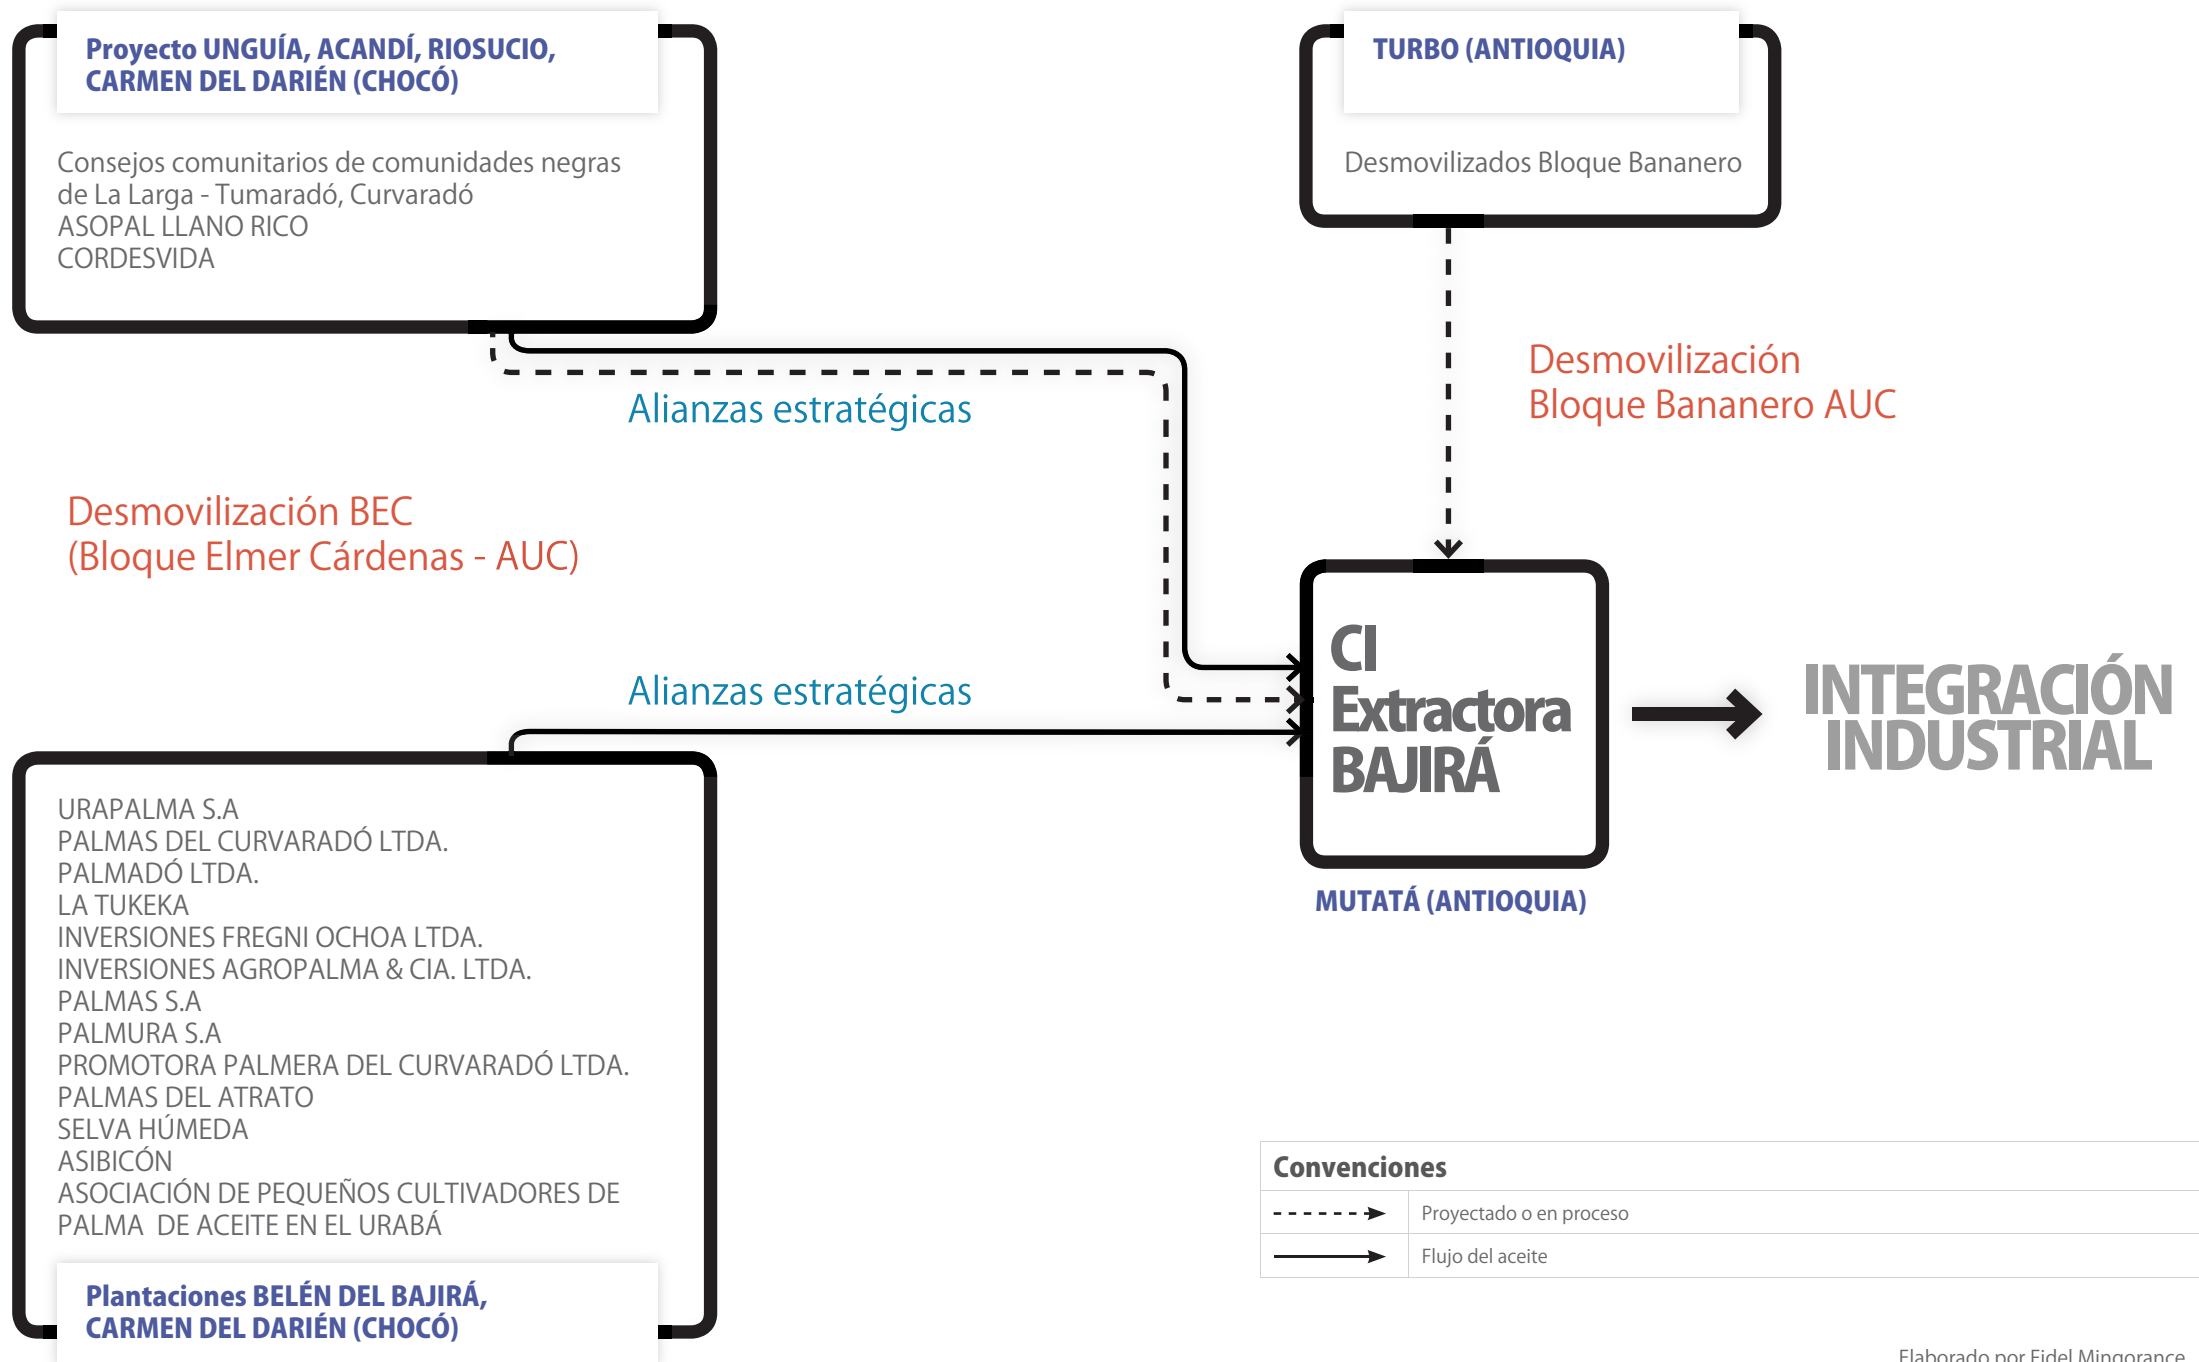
Proyecto UNGUÍA, ACANDÍ, RIOSUCIO, CARMEN DEL DARIÉN (CHOCÓ)

Consejos comunitarios de comunidades negras de La Larga - Tumaradó, Curvaradó
ASOPAL LLANO RICO
CORDESVIDA

TURBO (ANTIOQUIA)

Desmovilizados Bloque Bananero

Desmovilización Bloque Bananero AUC

Alianzas estratégicas

Desmovilización BEC (Bloque Elmer Cárdenas - AUC)

Alianzas estratégicas

CI Extractora BAJIRÁ

MUTATÁ (ANTIOQUIA)

INTEGRACIÓN INDUSTRIAL

URAPALMA S.A
PALMAS DEL CURVARADÓ LTDA.
PALMADÓ LTDA.
LA TUKEKA
INVERSIONES FREGNI OCHOA LTDA.
INVERSIONES AGROPALMA & CIA. LTDA.
PALMAS S.A
PALMURA S.A
PROMOTORA PALMERA DEL CURVARADÓ LTDA.
PALMAS DEL ATRATO
SELVA HÚMEDA
ASIBICÓN
ASOCIACIÓN DE PEQUEÑOS CULTIVADORES DE PALMA DE ACEITE EN EL URABÁ

Plantaciones BELÉN DEL BAJIRÁ, CARMEN DEL DARIÉN (CHOCÓ)

| Convenciones | |
|---|---|
| | Proyectado o en proceso |
| | Flujo del aceite |

Elaborado por Fidel Mingorance